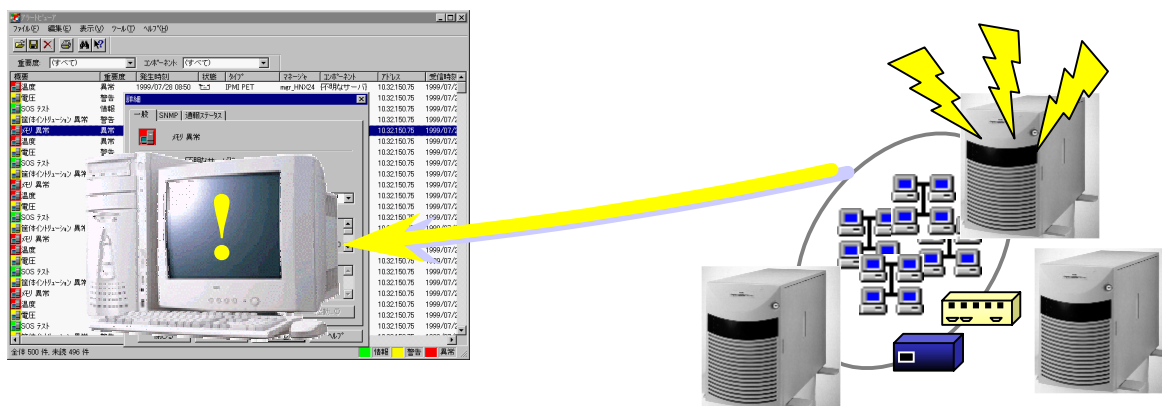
アラートビューア
ファイル(F) 編集(E) 表示(V) ツール(T) ヘルプ(H)
重要度 (すべて) コンポーネント (すべて)

| 概要 | 重要度 | 発生時刻 | 状態 | タイプ | マネージャ | コンポーネント | アドレス | 受信時刻 |
|---|---|---|---|---|---|---|---|---|
| 温度 | 異常 | 1999/07/28 08:50 | | [PMI] PET | mer_HNX24 | (不明なサーバ) | 10.32.150.75 | 1999/07/2 |
| 電圧 | 警告 | | | | | | 10.32.150.75 | 1999/07/2 |
| SOS テスト | 情報 | | | | | | 10.32.150.75 | 1999/07/2 |
| 筐体イントリュージョン 異常 | 警告 | | | | | | 10.32.150.75 | 1999/07/2 |
| メモリ 異常 | 異常 | | | | | | 10.32.150.75 | 1999/07/2 |
| 温度 | 異常 | | | | | | 10.32.150.75 | 1999/07/2 |
| 電圧 | 警告 | | | | | | 10.32.150.75 | 1999/07/2 |
| SOS テスト | | | | | | | 10.32.150.75 | 1999/07/2 |
| 筐体イントリュージョン 異常 | | | | | | | 10.32.150.75 | 1999/07/2 |
| メモリ 異常 | | | | | | | 10.32.150.75 | 1999/07/2 |
| 温度 | | | | | | | 10.32.150.75 | 1999/07/2 |
| 電圧 | | | | | | | 10.32.150.75 | 1999/07/2 |
| SOS テスト | | | | | | | 10.32.150.75 | 1999/07/2 |
| 筐体イントリュージョン 異常 | | | | | | | 10.32.150.75 | 1999/07/2 |
| メモリ 異常 | | | | | | | 10.32.150.75 | 1999/07/2 |
| 温度 | | | | | | | 10.32.150.75 | 1999/07/2 |
| 電圧 | | | | | | | 10.32.150.75 | 1999/07/2 |
| SOS テスト | | | | | | | 10.32.150.75 | 1999/07/2 |
| 筐体イントリュージョン 異常 | | | | | | | 10.32.150.75 | 1999/07/2 |
| メモリ 異常 | | | | | | | 10.32.150.75 | 1999/07/2 |
| 温度 | | | | | | | 10.32.150.75 | 1999/07/2 |
| 電圧 | | | | | | | 10.32.150.75 | 1999/07/2 |
| SOS テスト | | | | | | | 10.32.150.75 | 1999/07/2 |

詳細
一般 SNMP 通報ステータス
メモリ 異常
ヘルプ
全体 500 件, 未読 496 件 情報 警告 異常